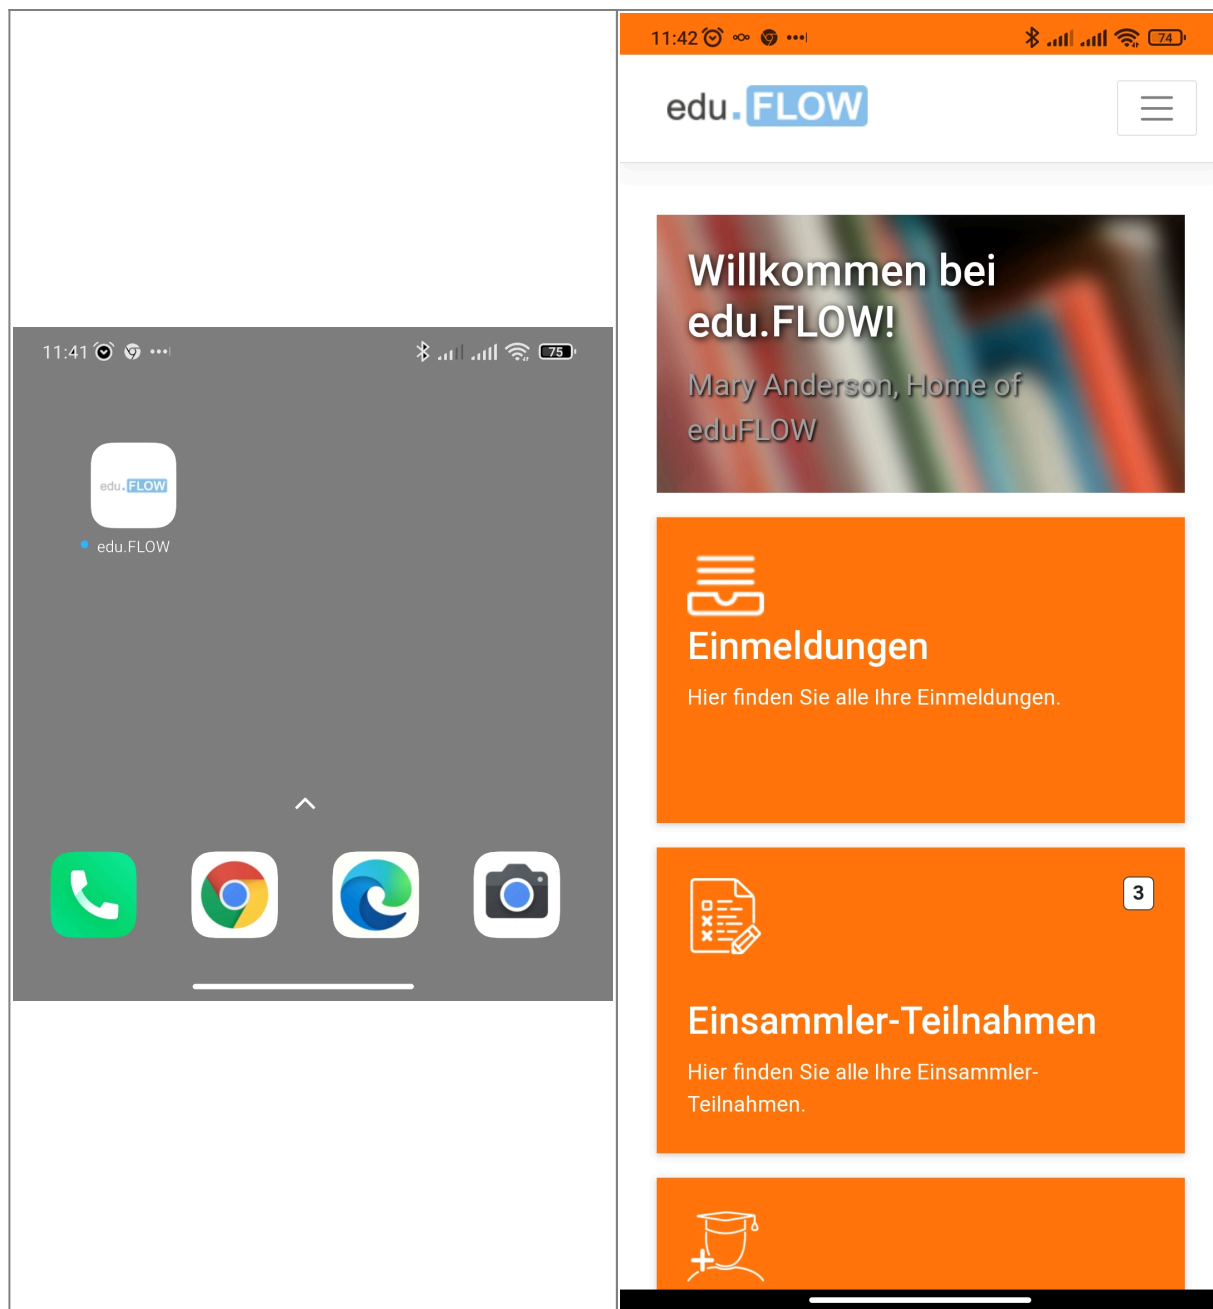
11:41

75

edu.FLOW

edu.FLOW

11:42

74

edu.FLOW

Willkommen bei edu.FLOW!

Mary Anderson, Home of eduFLOW

Einmeldungen

Hier finden Sie alle Ihre Einmeldungen.

3

Einsammler-Teilnahmen

Hier finden Sie alle Ihre Einsammler-Teilnahmen.